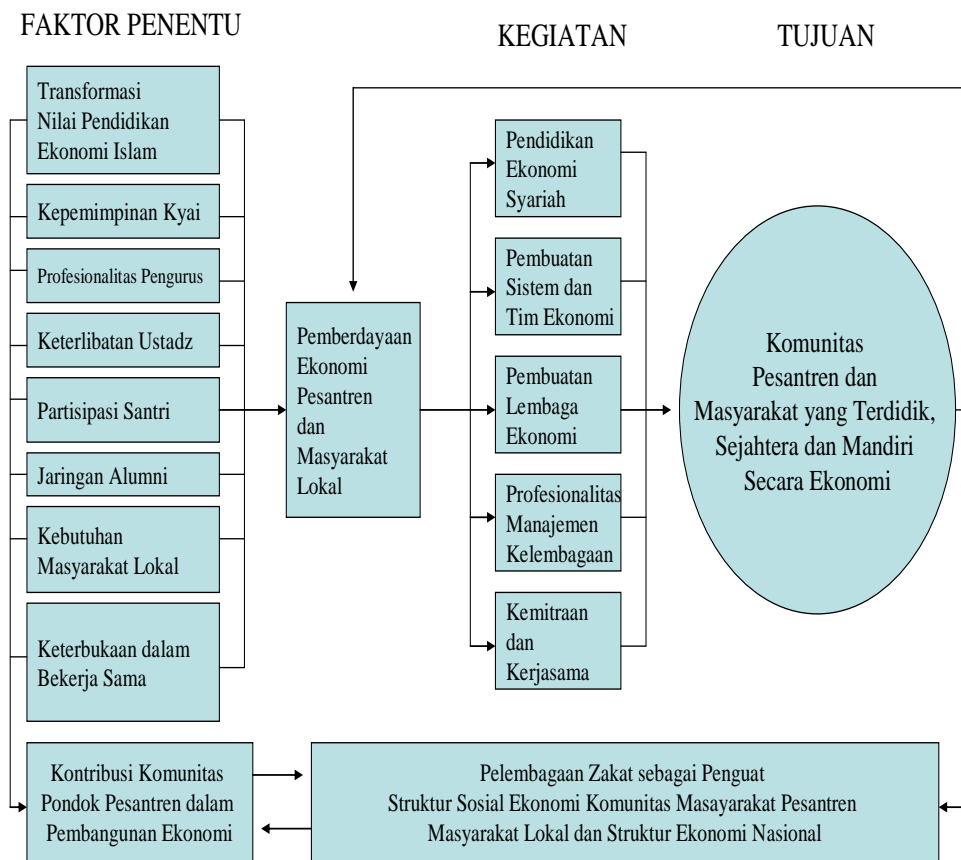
FAKTOR PENENTU

KEGIATAN

TUJUAN

Transformasi Nilai Pendidikan Ekonomi Islam

Kepemimpinan Kyai

Profesionalitas Pengurus

Keterlibatan Ustadz

Partisipasi Santri

Jaringan Alumni

Kebutuhan Masyarakat Lokal

Keterbukaan dalam Bekerja Sama

Pemberdayaan Ekonomi Pesantren dan Masyarakat Lokal

Pendidikan Ekonomi Syariah

Pembuatan Sistem dan Tim Ekonomi

Pembuatan Lembaga Ekonomi

Profesionalitas Manajemen Kelembagaan

Kemitraan dan Kerjasama

Komunitas Pesantren dan Masyarakat yang Terdidik, Sejahtera dan Mandiri Secara Ekonomi

Kontribusi Komunitas Pondok Pesantren dalam Pembangunan Ekonomi

Pelembagaan Zakat sebagai Penguat Struktur Sosial Ekonomi Komunitas Masyarakat Pesantren Masyarakat Lokal dan Struktur Ekonomi Nasional